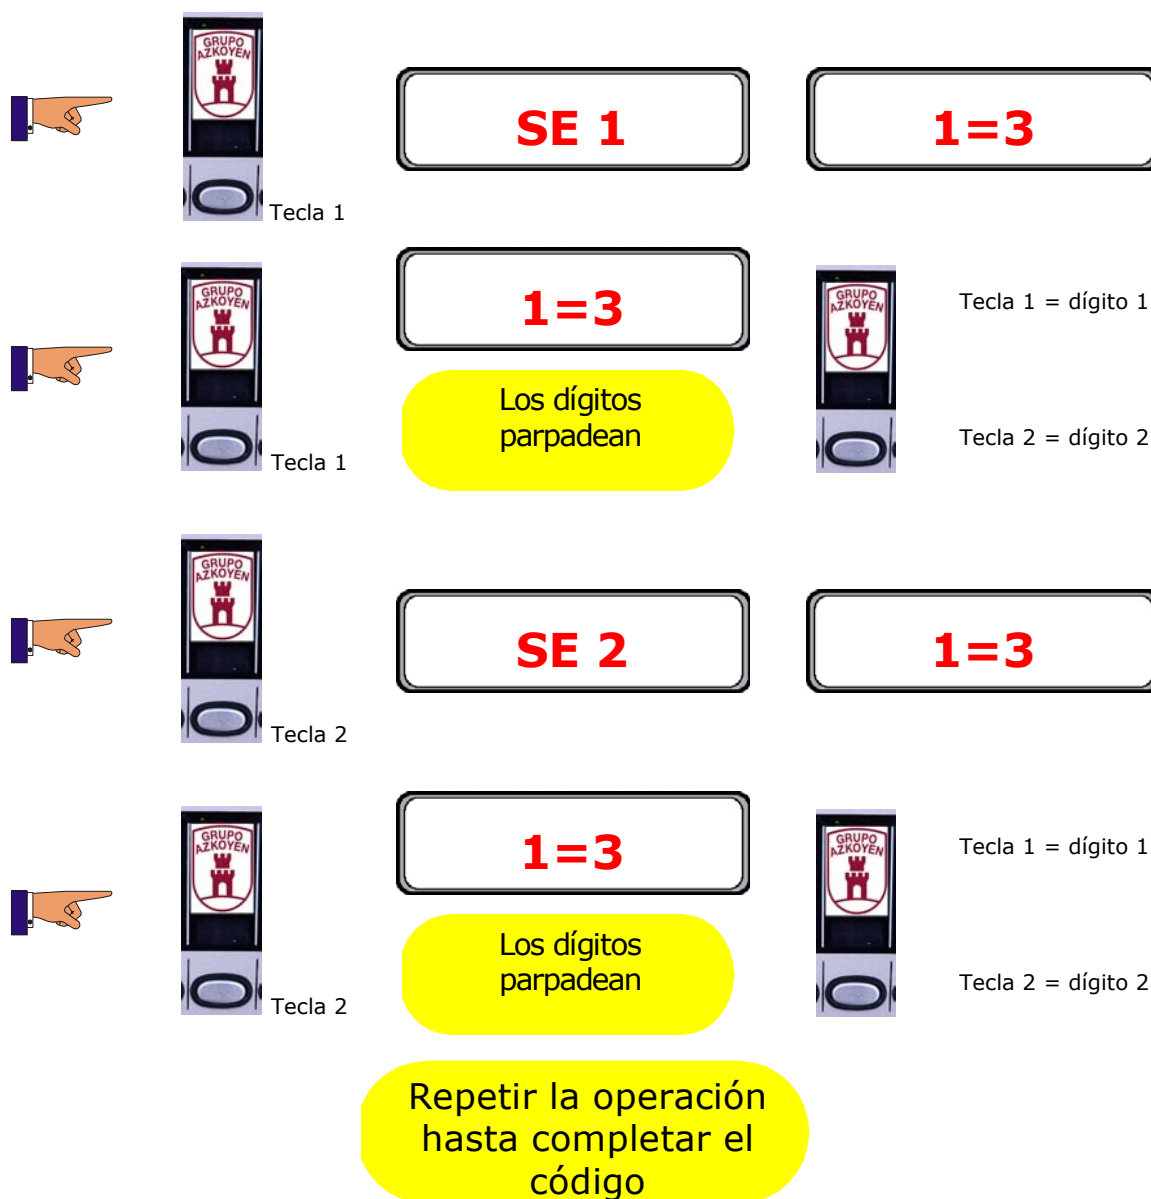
GRUPO AZKOYEN

Tecla 1

SE 1

1=3

GRUPO AZKOYEN

Tecla 1

1=3

Los dígitos parpadean

GRUPO AZKOYEN

Tecla 1 = dígito 1

Tecla 2 = dígito 2

GRUPO AZKOYEN

Tecla 2

SE 2

1=3

GRUPO AZKOYEN

Tecla 2

1=3

Los dígitos parpadean

GRUPO AZKOYEN

Tecla 1 = dígito 1

Tecla 2 = dígito 2

Repetir la operación hasta completar el código